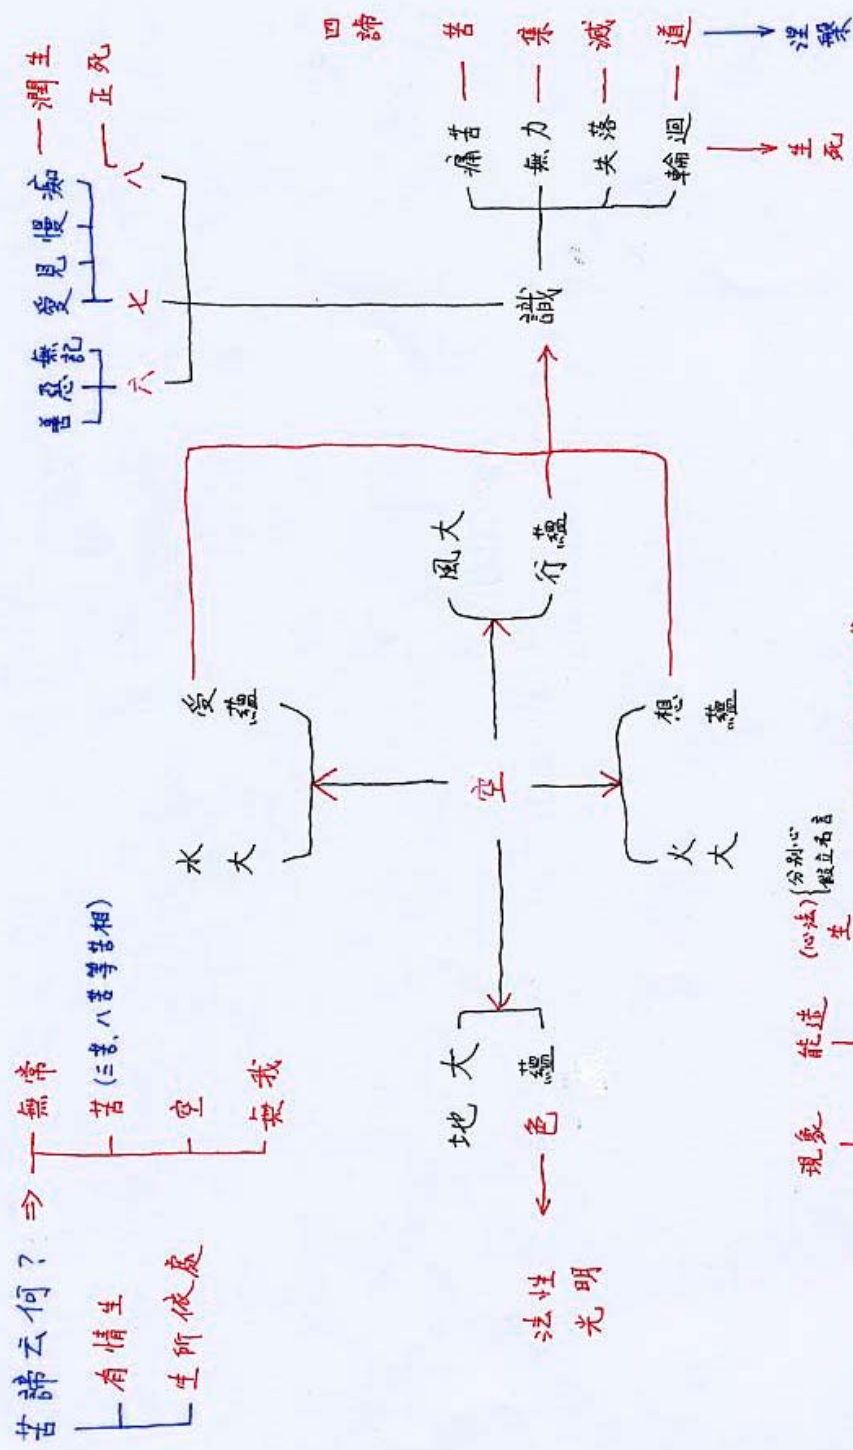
苦諦云何？⇒ 無常
苦（三苦、八苦等苦相）
空
無我

有情生
生所依處

地大
蘊
色
法性
光明

水大
受蘊

空

風大
行蘊

火大
想蘊

識

善 惡 無記
六

愛 見 慢 痴
七

八
正死 — 潤生

痛苦 — 苦
無力 — 集
失落 — 滅
輪迴 — 道

四諦

生死
涅槃

現象
能生
(心法) 生
分別心
假立名言